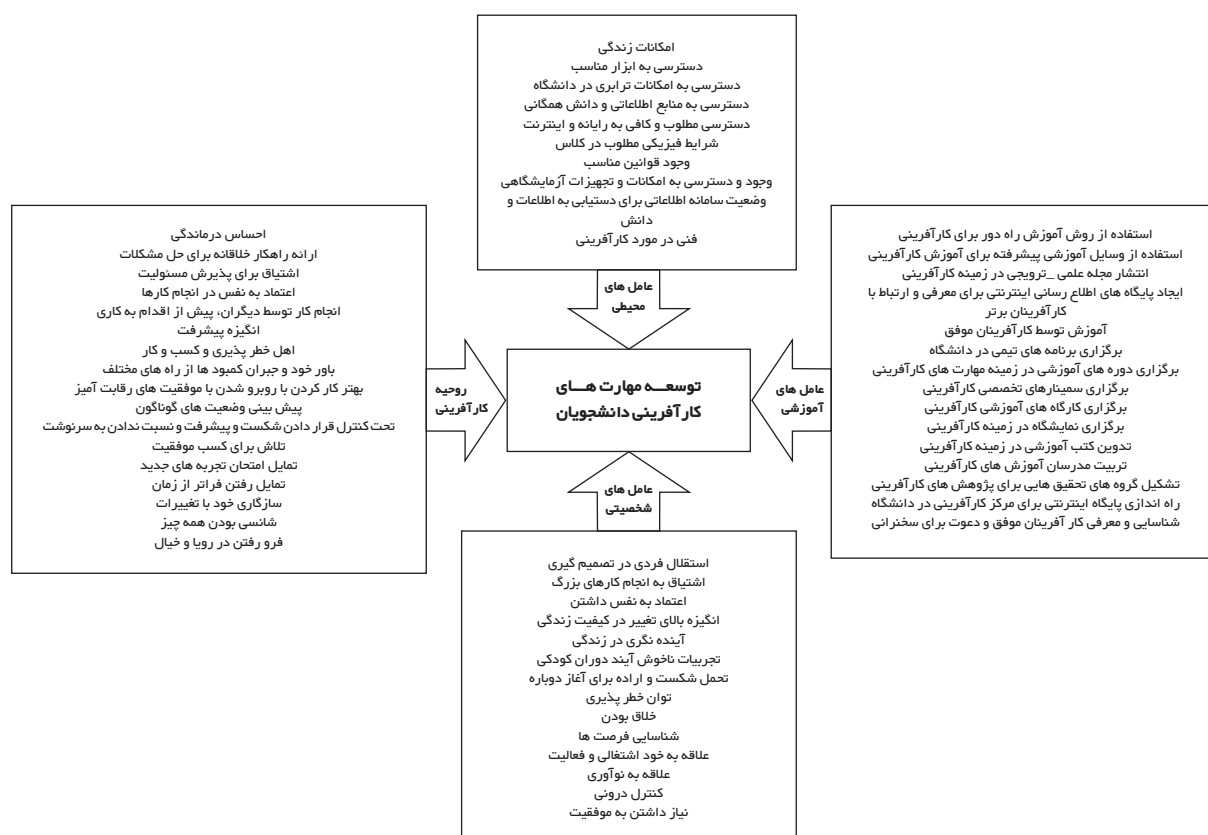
امکانات زندگی
دسترسی به ابزار مناسب
دسترسی به امکانات ترابری در دانشگاه
دسترسی به منابع اطلاعاتی و دانش همگانی
دسترسی مطلوب و کافی به رایانه و اینترنت
شرایط فیزیکی مطلوب در کلاس
وجود قوانین مناسب
وجود و دسترسی به امکانات و تجهیزات آزمایشگاهی
وضعیت سامانه اطلاعاتی برای دستیابی به اطلاعات و دانش
فنی در مورد کارآفرینی

عامل های محیطی

احساس درماندگی
ارائه راهکار خلاقانه برای حل مشکلات
اشتیاق برای پذیرش مسئولیت
اعتماد به نفس در انجام کارها
انجام کار توسط دیگران، پیش از اقدام به کاری
انگیزه پیشرفت
اهل خطر پذیری و کسب و کار
باور خود و جبران کمبود ها از راه های مختلف
بهتر کار کردن با روبرو شدن با موفقیت های رقابت آمیز
پیش بینی وضعیت های گوناگون
تحت کنترل قرار دادن شکست و پیشرفت و نسبت ندادن به سرنوشت
تلاش برای کسب موفقیت
تمایل امتحان تجربه های جدید
تمایل رفتن فراتر از زمان
سازگاری خود با تغییرات
شانسی بودن همه چیز
فرو رفتن در رویا و خیال

روحیه کارآفرینی

توسعـــه مهارت هـــای کارآفرینی دانشجویان

عامل های آموزشی

استفاده از روش آموزش راه دور برای کارآفرینی
استفاده از وسایل آموزشی پیشرفته برای آموزش کارآفرینی
انتشار مجله علمی _ترویجی در زمینه کارآفرینی
ایجاد پایگاه های اطلاع رسانی اینترنتی برای معرفی و ارتباط با کارآفرینان برتر
آموزش توسط کارآفرینان موفق
برگزاری برنامه های تیمی در دانشگاه
برگزاری دوره های آموزشی در زمینه مهارت های کارآفرینی
برگزاری سمینارهای تخصصی کارآفرینی
برگزاری کارگاه های آموزشی کارآفرینی
برگزاری نمایشگاه در زمینه کارآفرینی
تدوین کتب آموزشی در زمینه کارآفرینی
تربیت مدرسان آموزش های کارآفرینی
تشکیل گروه های تحقیق هایی برای پژوهش های کارآفرینی
راه اندازی پایگاه اینترنتی برای مرکز کارآفرینی در دانشگاه
شناسایی و معرفی کار آفرینان موفق و دعوت برای سخنرانی

عامل های شخصیتی

استقلال فردی در تصمیم گیری
اشتیاق به انجام کارهای بزرگ
اعتماد به نفس داشتن
انگیزه بالای تغییر در کیفیت زندگی
آینده نگری در زندگی
تجربیات ناخوش آیند دوران کودکی
تحمل شکست و اراده برای آغاز دوباره
توان خطر پذیری
خلاق بودن
شناسایی فرصت ها
علاقه به خود اشتغالی و فعالیت
علاقه به نوآوری
کنترل درونی
نیاز داشتن به موفقیت